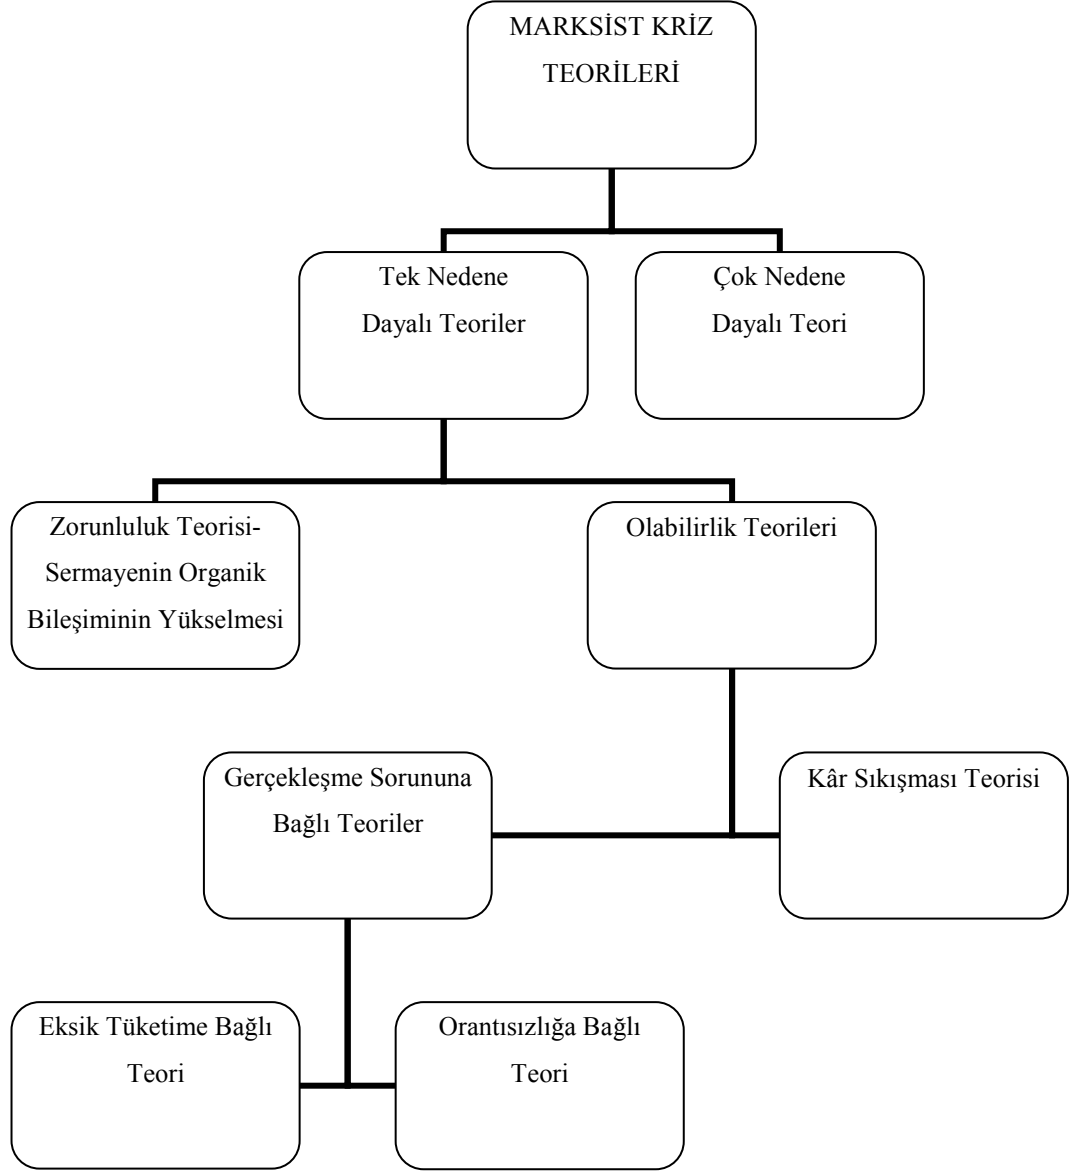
MARKSİST KRİZ TEORİLERİ

Tek Nedene Dayalı Teoriler

Çok Nedene Dayalı Teori

Zorunluluk Teorisi-Sermayenin Organik Bileşiminin Yükselmesi

Olabilirlik Teorileri

Gerçekleşme Sorununa Bağlı Teoriler

Kâr Sıkışması Teorisi

Eksik Tüketime Bağlı Teori

Orantısızlığa Bağlı Teori